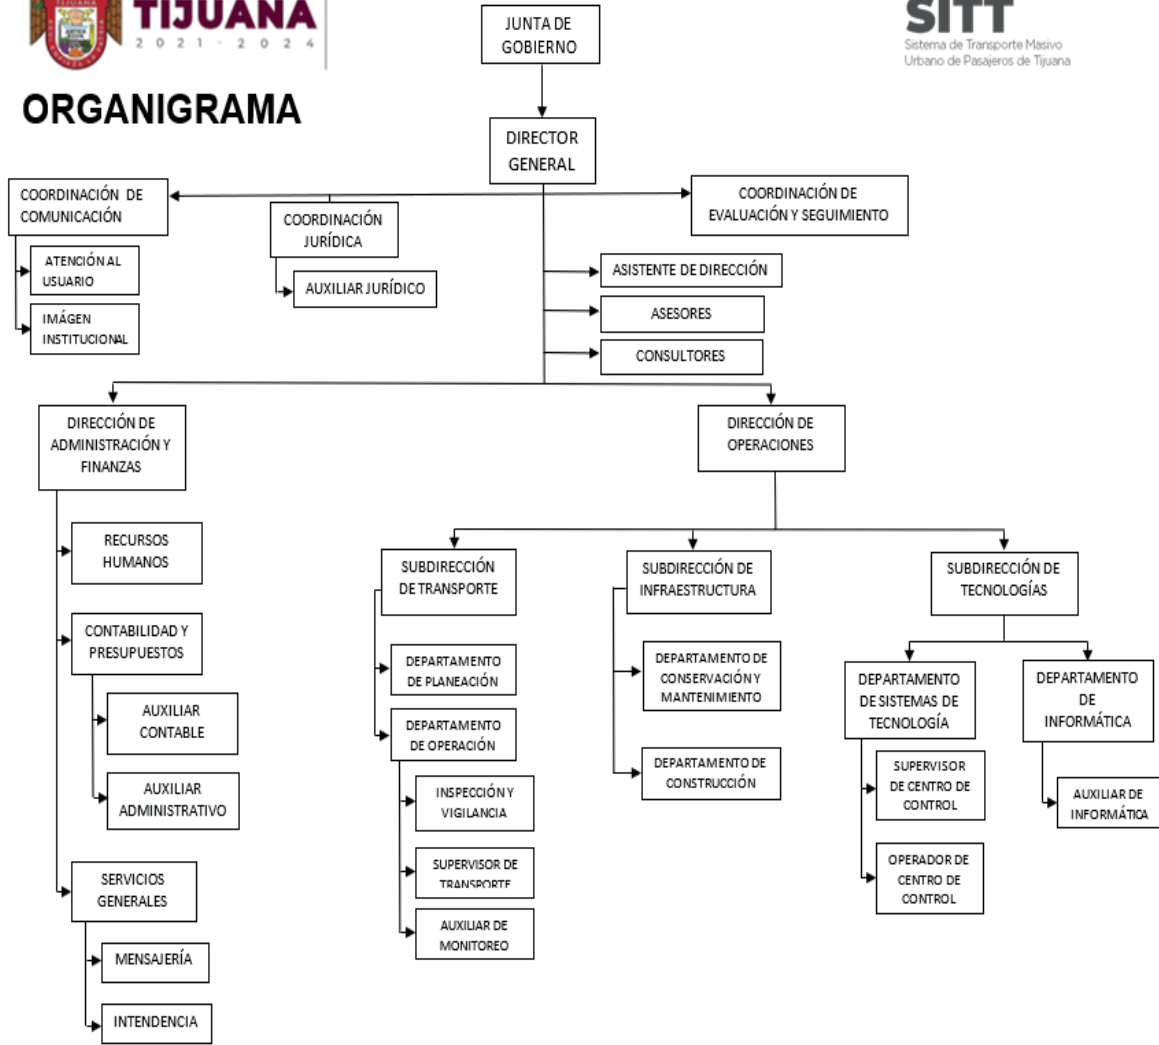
TIJUANA
2021 - 2024

SITT
Sistema de Transporte Masivo Urbano de Pasajeros de Tijuana

ORGANIGRAMA

JUNTA DE GOBIERNO

DIRECTOR GENERAL

COORDINACIÓN DE COMUNICACIÓN

ATENCIÓN AL USUARIO

IMÁGEN INSTITUCIONAL

COORDINACIÓN JURÍDICA

AUXILIAR JURÍDICO

COORDINACIÓN DE EVALUACIÓN Y SEGUIMIENTO

ASISTENTE DE DIRECCIÓN

ASESORES

CONSULTORES

DIRECCIÓN DE ADMINISTRACIÓN Y FINANZAS

RECURSOS HUMANOS

CONTABILIDAD Y PRESUPUESTOS

AUXILIAR CONTABLE

AUXILIAR ADMINISTRATIVO

SERVICIOS GENERALES

MENSAJERÍA

INTENDENCIA

DIRECCIÓN DE OPERACIONES

SUBDIRECCIÓN DE TRANSPORTE

DEPARTAMENTO DE PLANEACIÓN

DEPARTAMENTO DE OPERACIÓN

INSPECCIÓN Y VIGILANCIA

SUPERVISOR DE TRANSPORTE

AUXILIAR DE MONITOREO

SUBDIRECCIÓN DE INFRAESTRUCTURA

DEPARTAMENTO DE CONSERVACIÓN Y MANTENIMIENTO

DEPARTAMENTO DE CONSTRUCCIÓN

SUBDIRECCIÓN DE TECNOLOGÍAS

DEPARTAMENTO DE SISTEMAS DE TECNOLOGÍA

SUPERVISOR DE CENTRO DE CONTROL

OPERADOR DE CENTRO DE CONTROL

DEPARTAMENTO DE INFORMÁTICA

AUXILIAR DE INFORMÁTICA